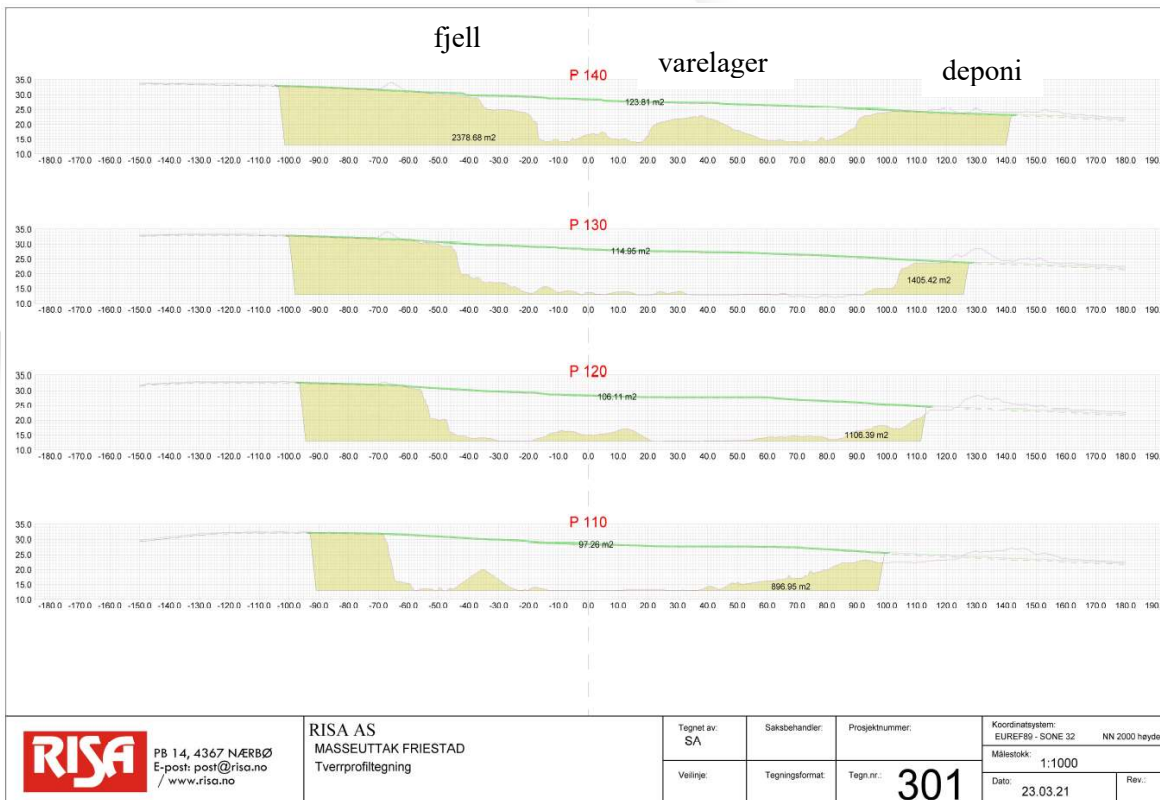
fjell

varelager

deponi

P 140

35.0
30.0
25.0
20.0
15.0
10.0

123.81 m2

2378.68 m2

-180.0 -170.0 -160.0 -150.0 -140.0 -130.0 -120.0 -110.0 -100.0 -90.0 -80.0 -70.0 -60.0 -50.0 -40.0 -30.0 -20.0 -10.0 0.0 10.0 20.0 30.0 40.0 50.0 60.0 70.0 80.0 90.0 100.0 110.0 120.0 130.0 140.0 150.0 160.0 170.0 180.0 190

P 130

35.0
30.0
25.0
20.0
15.0
10.0

114.95 m2

1405.42 m2

-180.0 -170.0 -160.0 -150.0 -140.0 -130.0 -120.0 -110.0 -100.0 -90.0 -80.0 -70.0 -60.0 -50.0 -40.0 -30.0 -20.0 -10.0 0.0 10.0 20.0 30.0 40.0 50.0 60.0 70.0 80.0 90.0 100.0 110.0 120.0 130.0 140.0 150.0 160.0 170.0 180.0 190

P 120

35.0
30.0
25.0
20.0
15.0
10.0

106.11 m2

1106.39 m2

-180.0 -170.0 -160.0 -150.0 -140.0 -130.0 -120.0 -110.0 -100.0 -90.0 -80.0 -70.0 -60.0 -50.0 -40.0 -30.0 -20.0 -10.0 0.0 10.0 20.0 30.0 40.0 50.0 60.0 70.0 80.0 90.0 100.0 110.0 120.0 130.0 140.0 150.0 160.0 170.0 180.0 190

P 110

35.0
30.0
25.0
20.0
15.0
10.0

97.26 m2

896.95 m2

-180.0 -170.0 -160.0 -150.0 -140.0 -130.0 -120.0 -110.0 -100.0 -90.0 -80.0 -70.0 -60.0 -50.0 -40.0 -30.0 -20.0 -10.0 0.0 10.0 20.0 30.0 40.0 50.0 60.0 70.0 80.0 90.0 100.0 110.0 120.0 130.0 140.0 150.0 160.0 170.0 180.0 190

RISA
PB 14, 4367 NÆRBØ
E-post: post@risa.no
/ www.risa.no

RISA AS
MASSEUTTAK FRIESTAD
Tverrprofiltegning

Tegnet av:
SA
Saksbehandler:
Prosjektnummer:
Veilinje:
Tegningsformat:
Tegn.nr.:
301

Koordinatsystem:
EUREF89 - SONE 32
NN 2000 høyde
Målestokk:
1:1000
Dato:
23.03.21
Rev.: